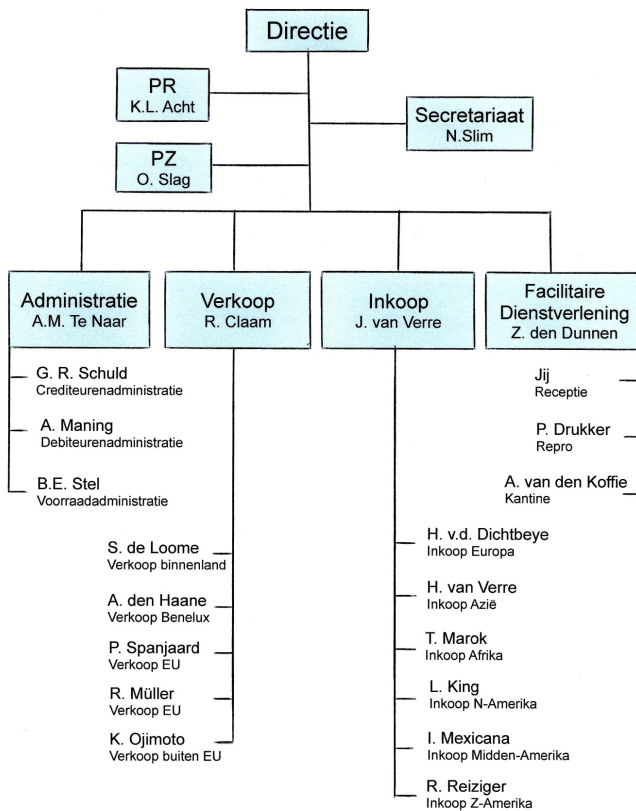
Directie

PR
K.L. Acht

Secretariaat
N.Slim

PZ
O. Slag

Administratie
A.M. Te Naar

Verkoop
R. Claam

Inkoop
J. van Verre

Facilitaire Dienstverlening
Z. den Dunnen

G. R. Schuld
Crediteurenadministratie

A. Maning
Debiteurenadministratie

B.E. Stel
Voorraadadministratie

S. de Loome
Verkoop binnenland

A. den Haane
Verkoop Benelux

P. Spanjaard
Verkoop EU

R. Müller
Verkoop EU

K. Ojimoto
Verkoop buiten EU

H. v.d. Dichtbeye
Inkoop Europa

H. van Verre
Inkoop Azië

T. Marok
Inkoop Afrika

L. King
Inkoop N-Amerika

I. Mexicana
Inkoop Midden-Amerika

R. Reiziger
Inkoop Z-Amerika

Jij
Receptie

P. Drukker
Repro

A. van den Koffie
Kantine